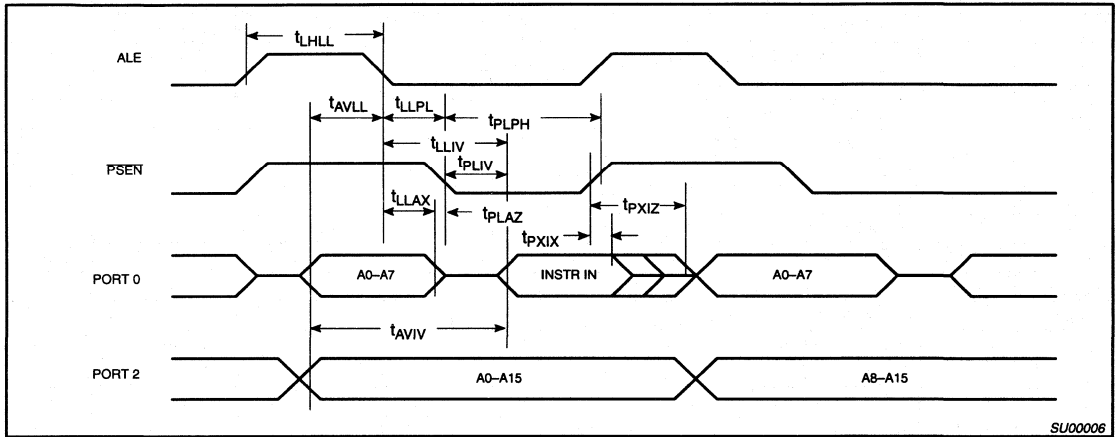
$t_{LHLL}$

ALE

$t_{AVLL}$ $t_{LLPL}$ $t_{PLPH}$

$t_{LLIV}$

$t_{PLIV}$

$\overline{PSEN}$

$t_{LLAX}$ $t_{PLAZ}$ $t_{PXIZ}$

$t_{PXIX}$

PORT 0

A0–A7

INSTR IN

A0–A7

$t_{AVIV}$

PORT 2

A0–A15

A8–A15

SU00006